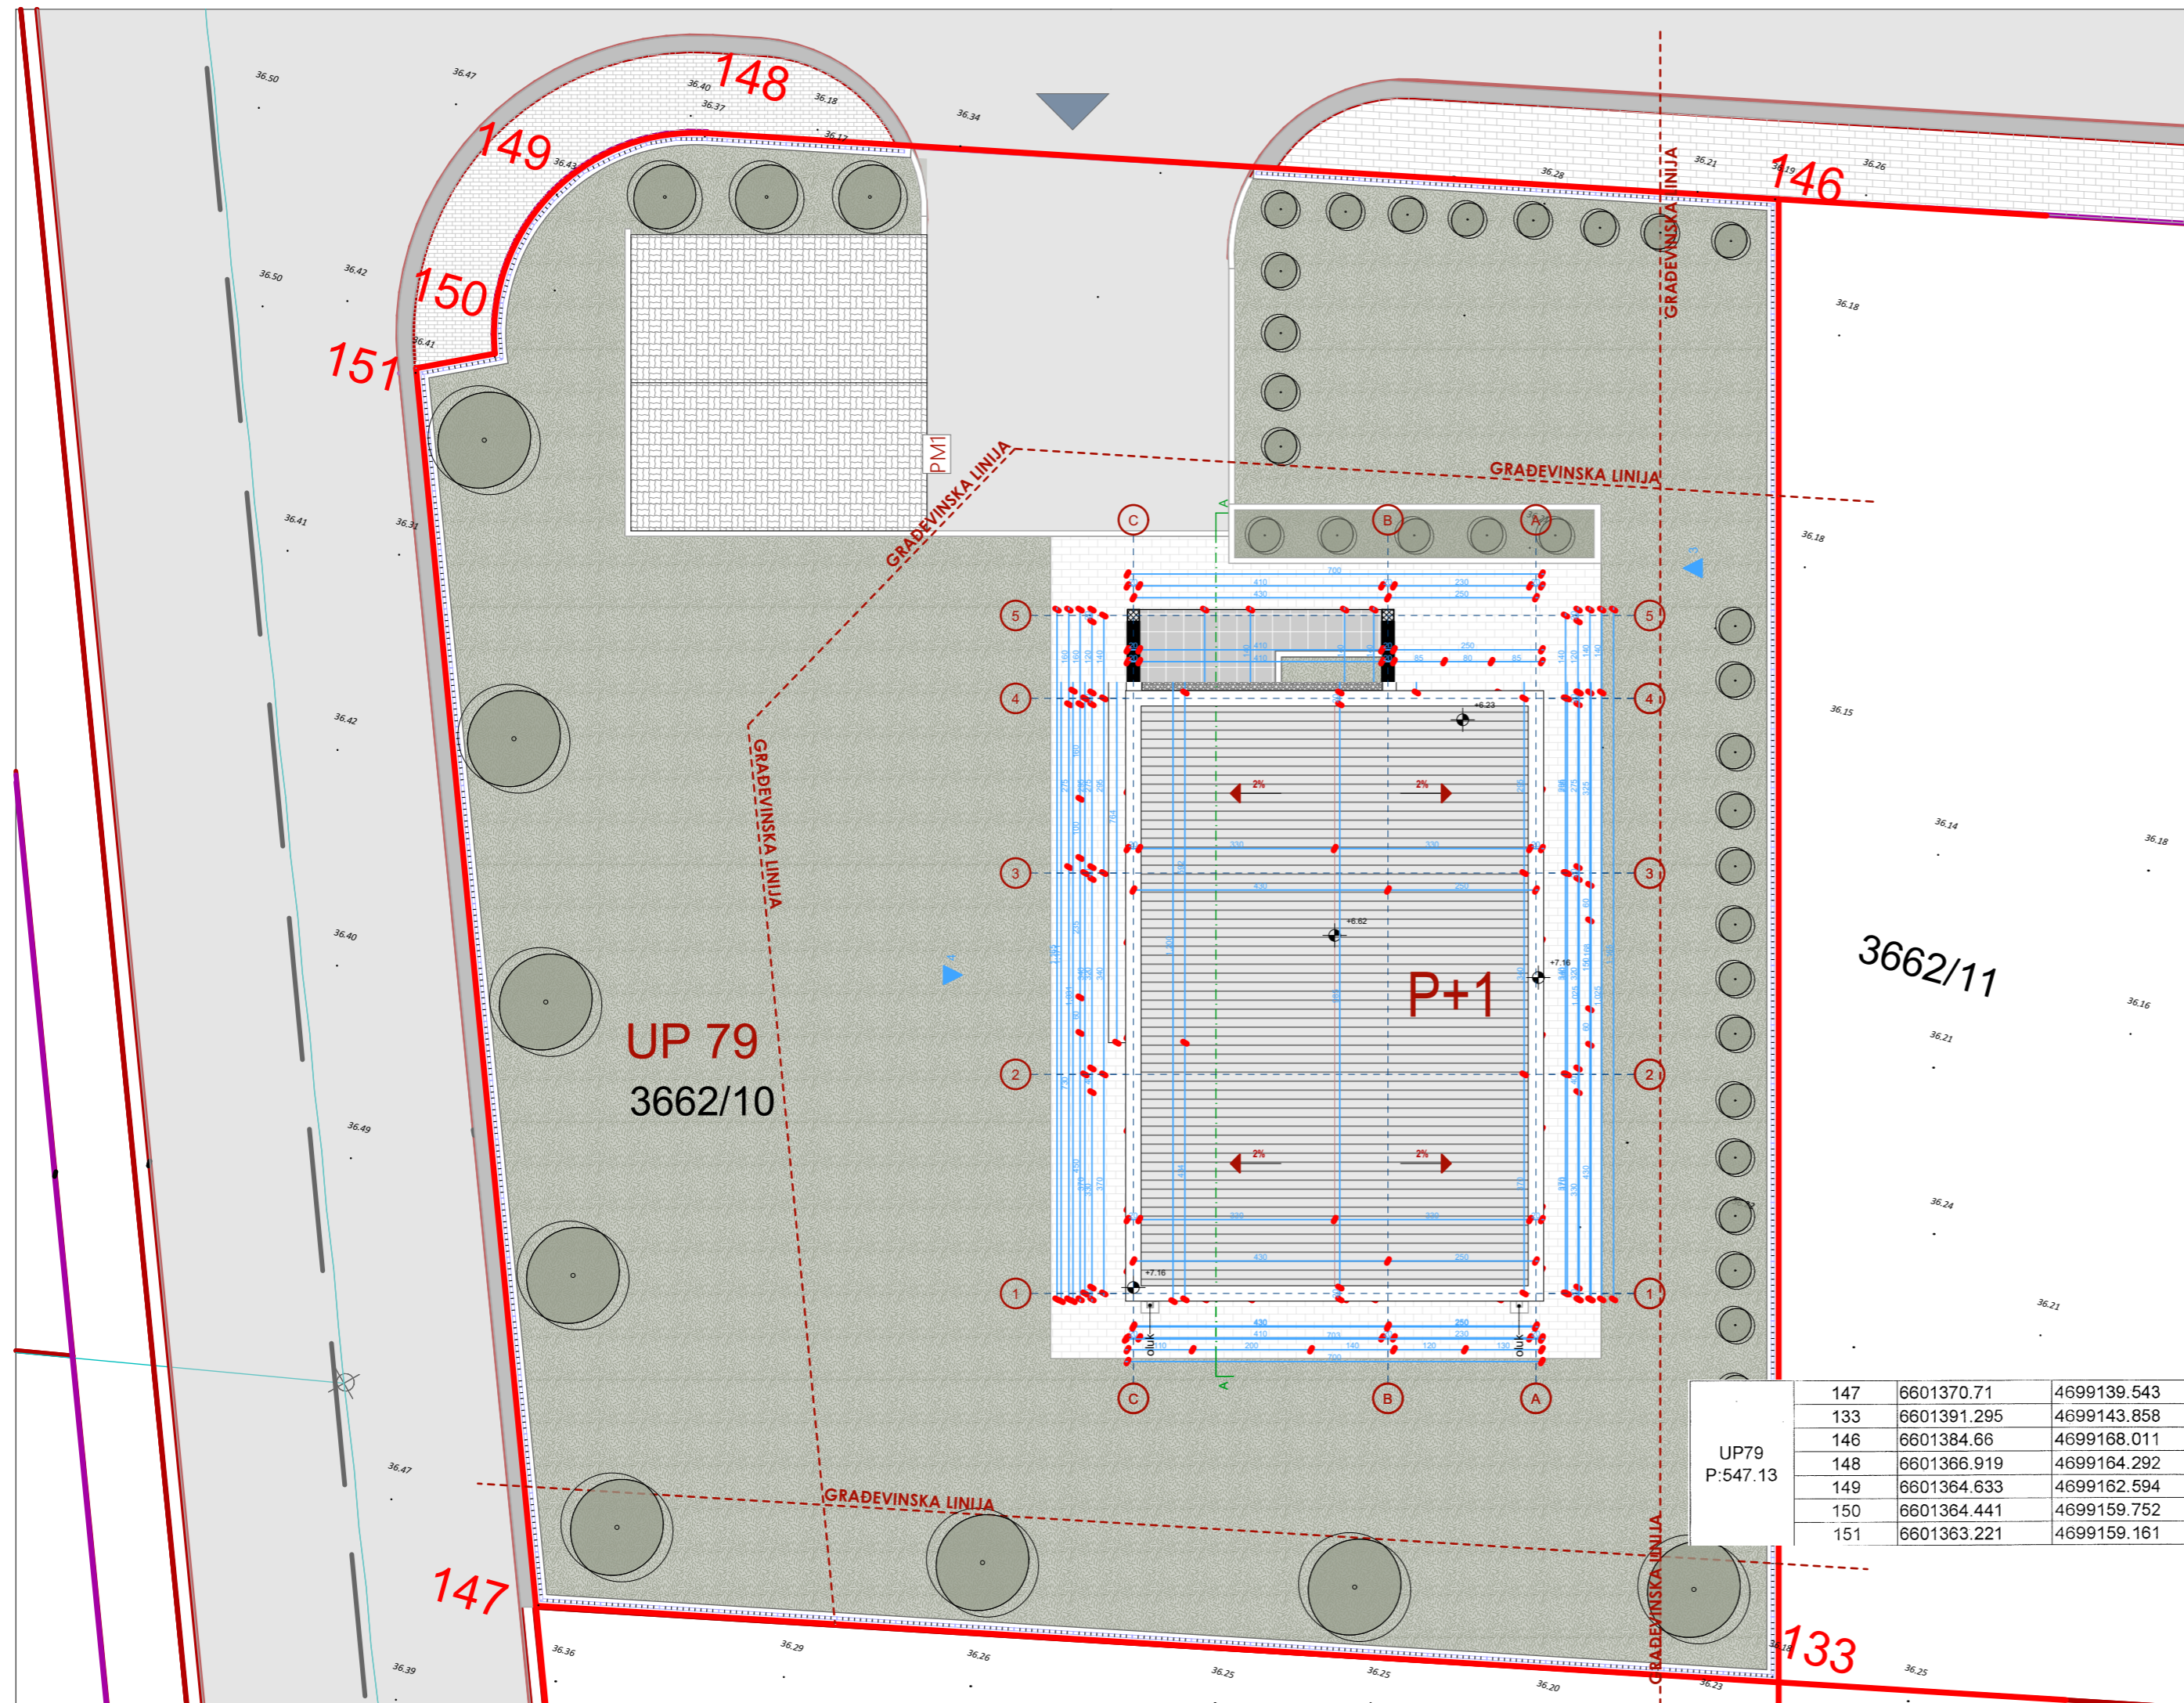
148
149
150
151
146
147
133
36.50
36.47
36.40
36.37
36.18
36.34
36.43
36.42
36.41
36.31
36.28
36.21
36.19
36.26
36.18
PM1
GRAĐEVINSKA LINIJA
GRAĐEVINSKA LINIJA
GRAĐEVINSKA LINIJA
GRAĐEVINSKA LINIJA
GRAĐEVINSKA LINIJA
GRAĐEVINSKA LINIJA
C
B
A
5
4
3
2
1
2%
2%
2%
2%
+6.23
+6.62
+7.16
+7.16
P+1
UP 79
3662/10
3662/11
36.15
36.14
36.18
36.16
36.21
36.24
36.21
36.40
36.49
36.47
36.36
36.39
36.29
36.26
36.25
36.25
36.20
36.23
36.25
oluk
oluk

| UP79 P:547.13 | 147 | 6601370.71 | 4699139.543 |
|---|---|---|---|
| | 133 | 6601391.295 | 4699143.858 |
| | 146 | 6601384.66 | 4699168.011 |
| | 148 | 6601366.919 | 4699164.292 |
| | 149 | 6601364.633 | 4699162.594 |
| | 150 | 6601364.441 | 4699159.752 |
| | 151 | 6601363.221 | 4699159.161 |